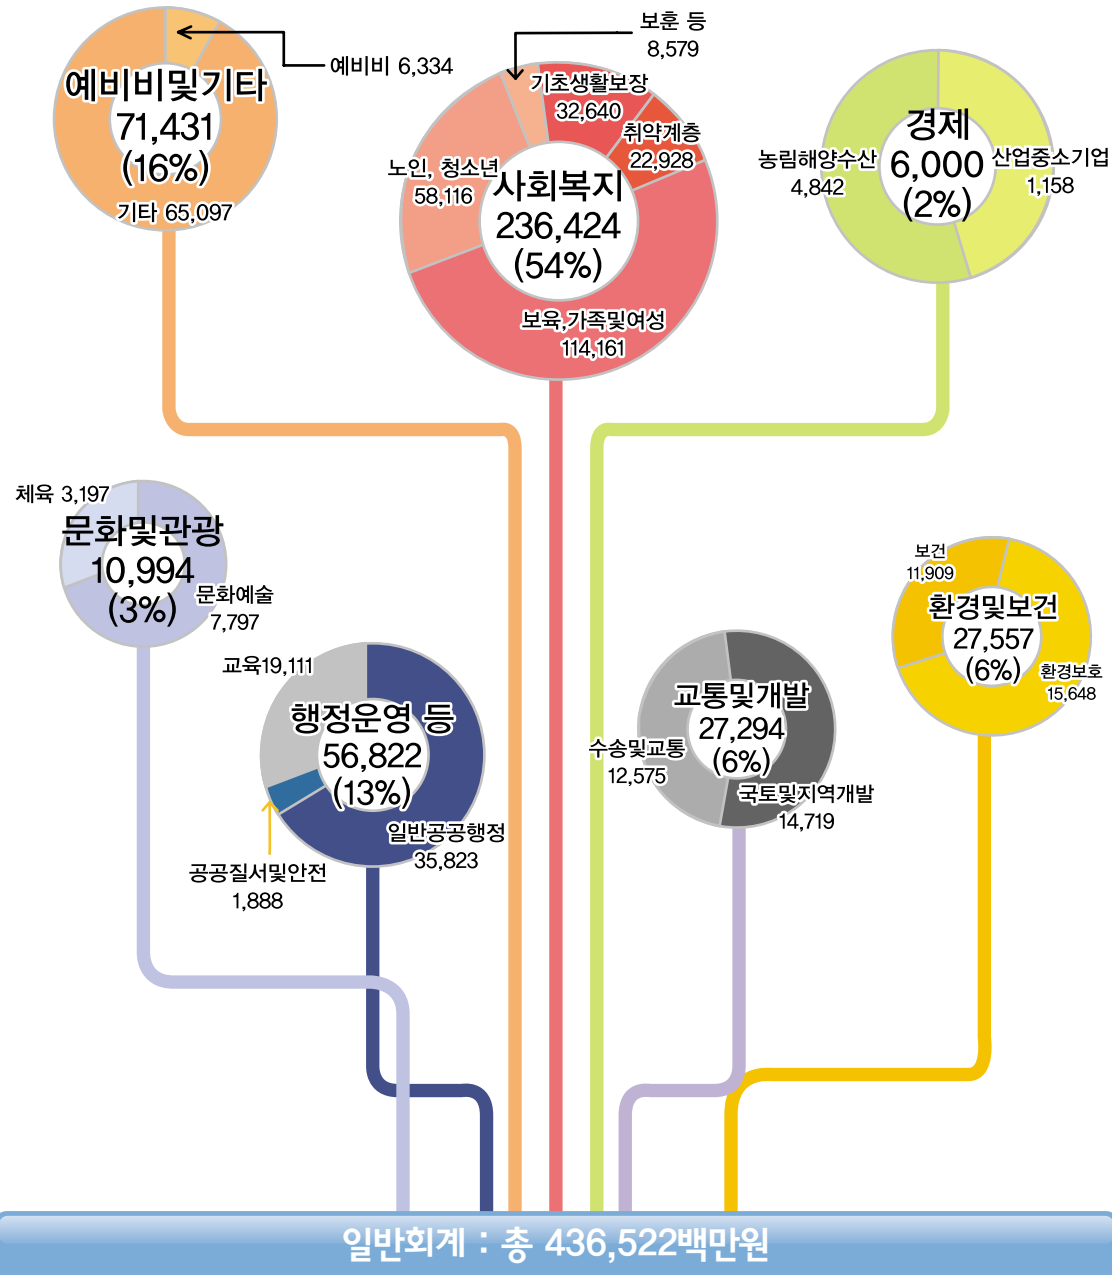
예비비및기타
71,431
(16%)
예비비 6,334
기타 65,097

보훈 등
8,579
기초생활보장
32,640
취약계층
22,928
노인, 청소년
58,116
사회복지
236,424
(54%)
보육,가족및여성
114,161

경제
6,000
(2%)
농림해양수산
4,842
산업중소기업
1,158

체육 3,197
문화및관광
10,994
(3%)
문화예술
7,797

교육19,111
행정운영 등
56,822
(13%)
일반공공행정
35,823
공공질서및안전
1,888

교통및개발
27,294
(6%)
수송및교통
12,575
국토및지역개발
14,719

보건
11,909
환경및보건
27,557
(6%)
환경보호
15,648

일반회계 : 총 436,522백만원